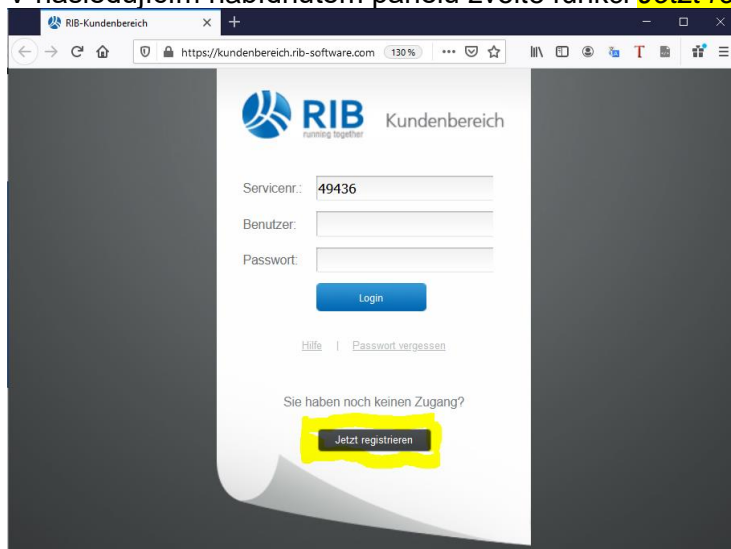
V naslednjem nabiralnem panelu izvete funkci Jetzt re

RIB-Kundenbereich

https://kundenbereich.rib-software.com 130%

RIB running together Kundenbereich

Servicenr.: 49436

Benutzer:

Passwort:

Login

Hilfe | Passwort vergessen

Sie haben noch keinen Zugang?

Jetzt registrieren